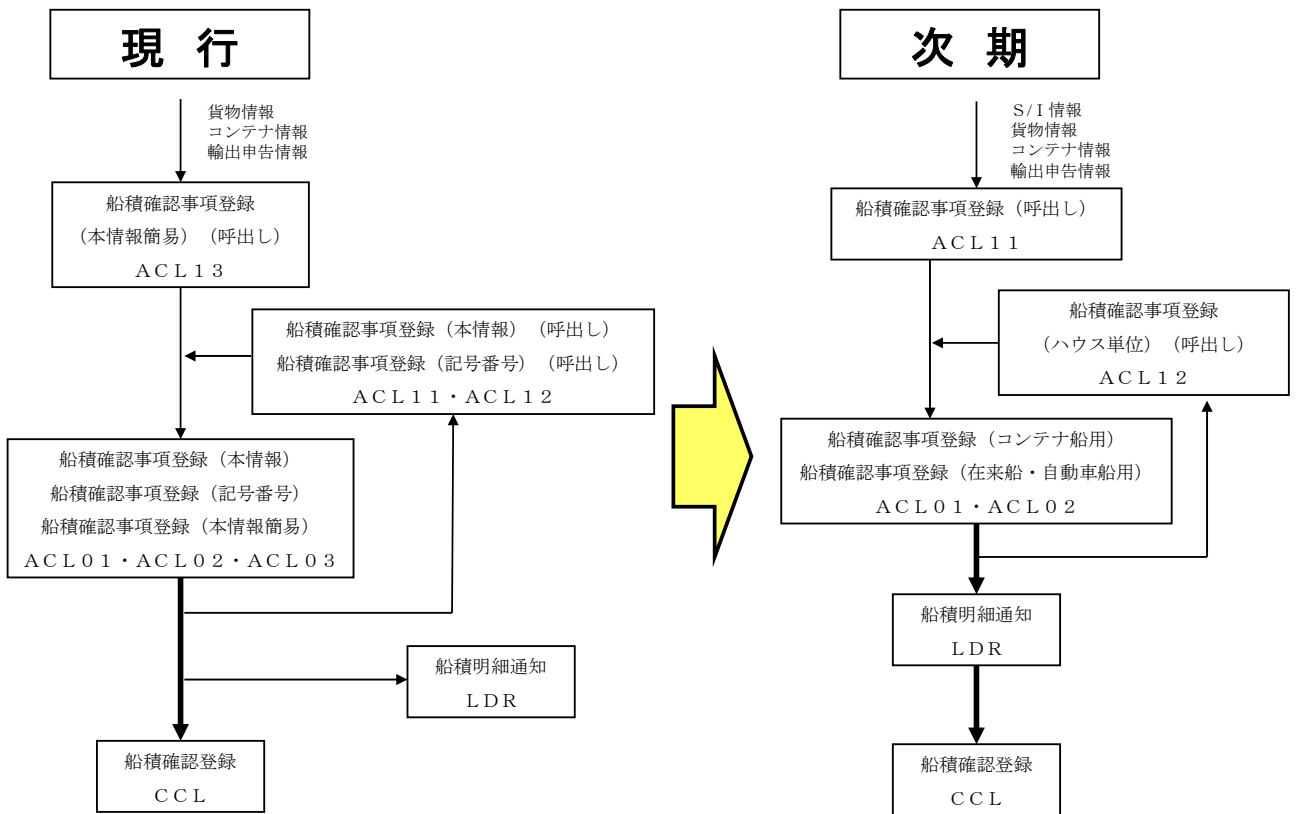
現 行

貨物情報
コンテナ情報
輸出申告情報

船積確認事項登録
（本情報簡易）（呼出し）
ＡＣＬ１３

船積確認事項登録（本情報）（呼出し）
船積確認事項登録（記号番号）（呼出し）
ＡＣＬ１１・ＡＣＬ１２

船積確認事項登録（本情報）
船積確認事項登録（記号番号）
船積確認事項登録（本情報簡易）
ＡＣＬ０１・ＡＣＬ０２・ＡＣＬ０３

船積明細通知
ＬＤＲ

船積確認登録
ＣＣＬ

次 期

Ｓ/Ｉ情報
貨物情報
コンテナ情報
輸出申告情報

船積確認事項登録（呼出し）
ＡＣＬ１１

船積確認事項登録
（ハウス単位）（呼出し）
ＡＣＬ１２

船積確認事項登録（コンテナ船用）
船積確認事項登録（在来船・自動車船用）
ＡＣＬ０１・ＡＣＬ０２

船積明細通知
ＬＤＲ

船積確認登録
ＣＣＬ